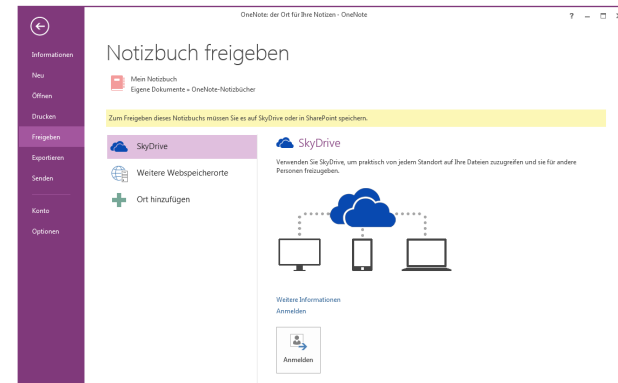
OneNote: der Ort für Ihre Notizen - OneNote

? – □

Informationen
Neu
Öffnen
Drucken
Freigeben
Exportieren
Senden
Konto
Optionen

Notizbuch freigeben

Mein Notizbuch
Eigene Dokumente » OneNote-Notizbücher

Zum Freigeben dieses Notizbuchs müssen Sie es auf SkyDrive oder in SharePoint speichern.

SkyDrive
Weitere Webspeicherorte
Ort hinzufügen

SkyDrive

Verwenden Sie SkyDrive, um praktisch von jedem Standort auf Ihre Dateien zuzugreifen und sie für andere Personen freizugeben.

Weitere Informationen
Anmelden

Anmelden